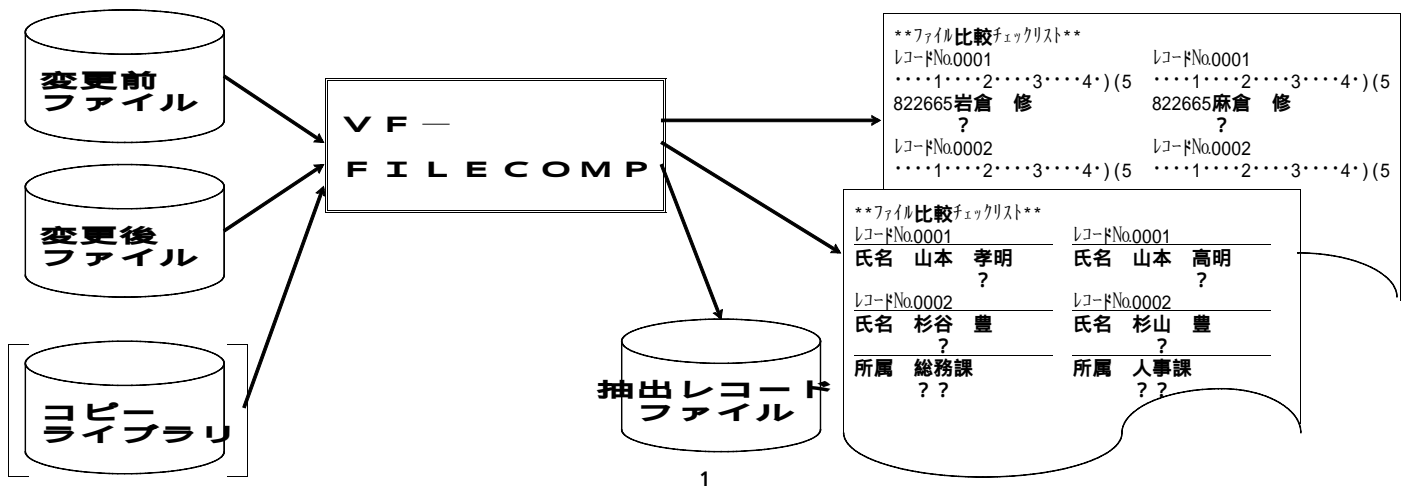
変更前
ファイル

変更後
ファイル

コピー
ライブラリ

VF―
FILECOMP

抽出レコード
ファイル

**ファイル比較チェックリスト**
レコードNo.0001
・・・・1・・・・2・・・・3・・・・4・)(5
822665岩倉　修
?
レコードNo.0002
・・・・1・・・・2・・・・3・・・・4・)(5

レコードNo.0001
・・・・1・・・・2・・・・3・・・・4・)(5
822665麻倉　修
?
レコードNo.0002
・・・・1・・・・2・・・・3・・・・4・)(5

**ファイル比較チェックリスト**
レコードNo.0001
氏名　山本　孝明
?
レコードNo.0002
氏名　杉谷　豊
?
所属　総務課
??

レコードNo.0001
氏名　山本　高明
?
レコードNo.0002
氏名　杉山　豊
?
所属　人事課
??

1